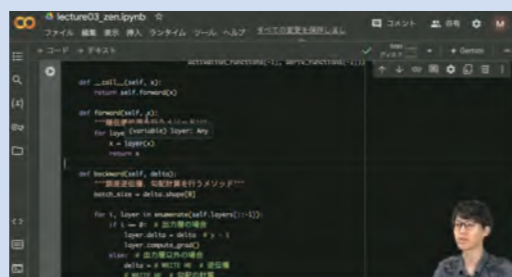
lecture03_zen.ipynb ☆
ファイル 編集 表示 挿入 ランタイム ツール ヘルプ すべての変更を保存しました
コメント 共有
+ コード + テキスト
Gemini

activation_functions[-1], deriv_functions[-1])

def __call__(self, x):
    return self.forward(x)

def forward(self, x):
    """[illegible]"""
    for layer (variable) layer: Any
        x = layer(x)
    return x

def backward(self, delta):
    """誤差逆伝播、勾配計算を行うメソッド"""
    batch_size = delta.shape[0]

    for i, layer in enumerate(self.layers[::-1]):
        if i == 0: # 出力層の場合
            layer.delta = delta # y - t
            layer.compute_grad()
        else: # 出力層以外の場合
            delta = # WRITE ME # 逆伝播
            # WRITE ME # 勾配の計算